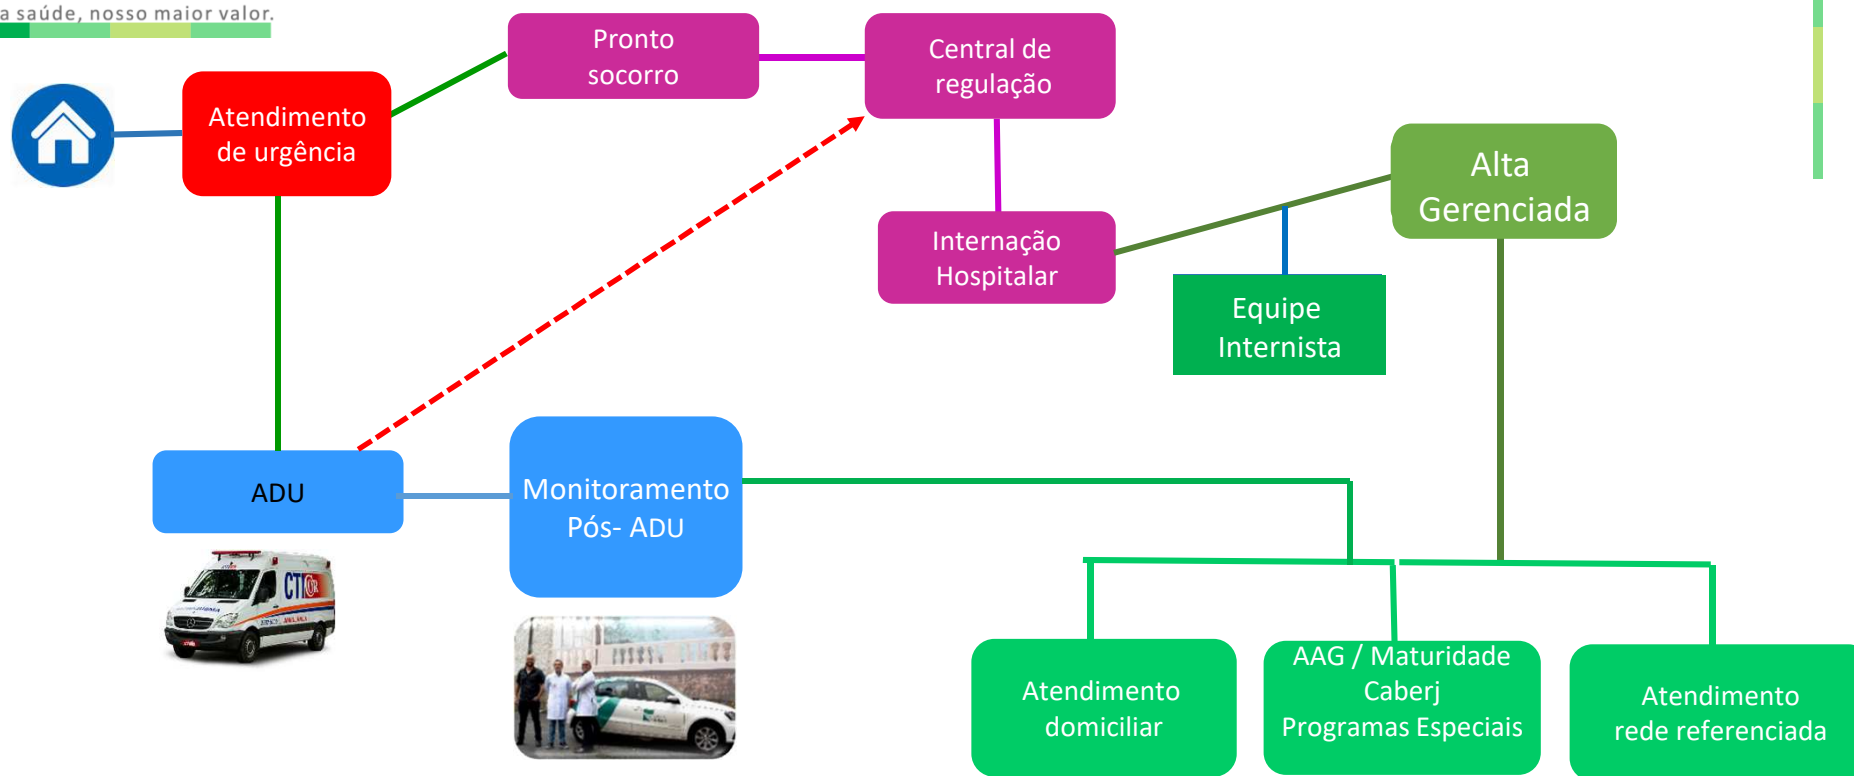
a saúde, nosso maior valor.

Atendimento de urgência

Pronto socorro

Central de regulação

Internação Hospitalar

Alta Gerenciada

Equipe Internista

ADU

CTI

Monitoramento Pós- ADU

Atendimento domiciliar

AAG / Maturidade Caberj Programas Especiais

Atendimento rede referenciada